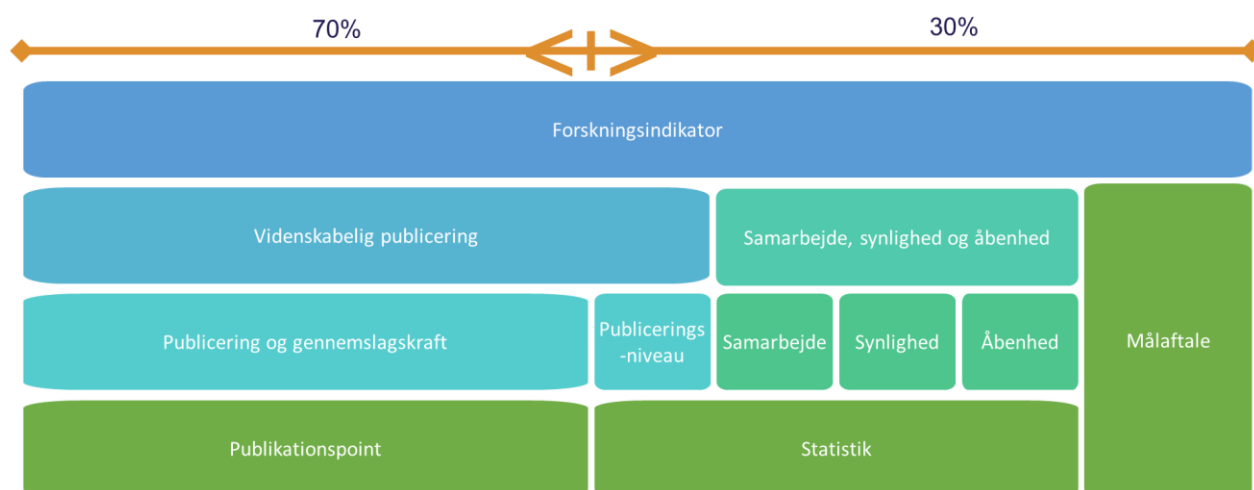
70%

30%

Forskningsindikator

Videnskabelig publicering

Samarbejde, synlighed og åbenhed

Målaftale

Publicering og gennemslagskraft

Publicerings-niveau

Samarbejde

Synlighed

Åbenhed

Publikationspoint

Statistik